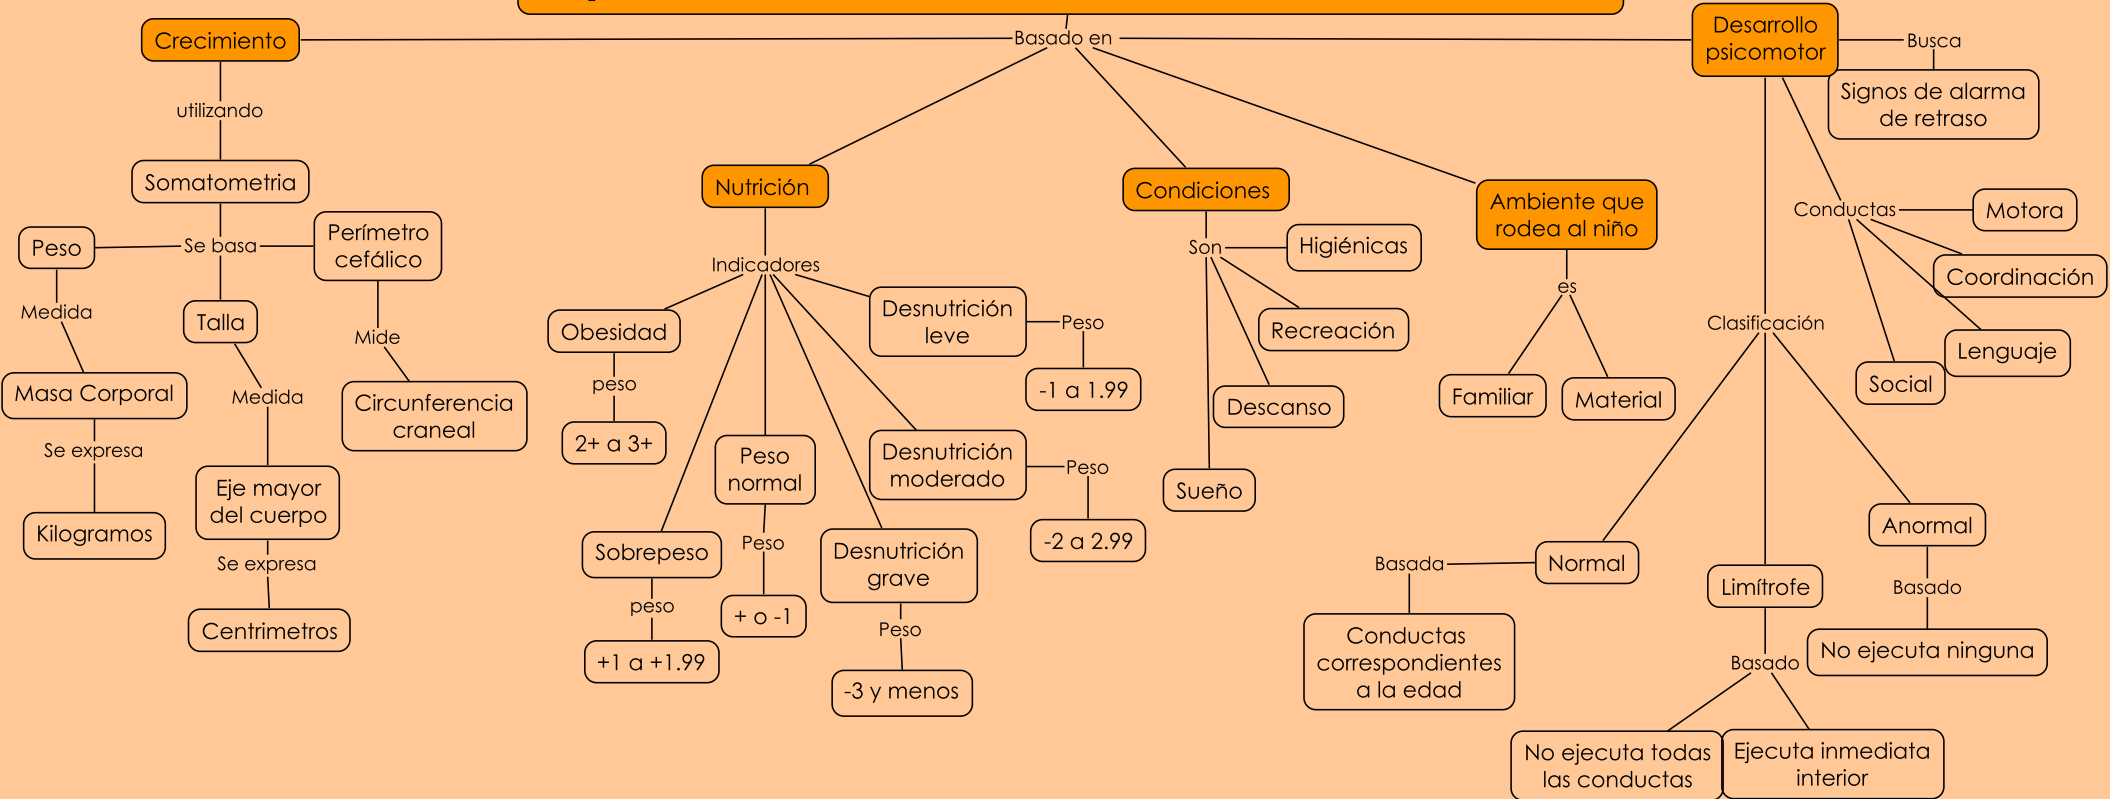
Basado en

Crecimiento
utilizando
Somatometria
Se basa
Peso
Medida
Masa Corporal
Se expresa
Kilogramos
Talla
Medida
Eje mayor del cuerpo
Se expresa
Centrimetros
Perímetro cefálico
Mide
Circunferencia craneal

Nutrición
Indicadores
Obesidad
peso
2+ a 3+
Sobrepeso
peso
+1 a +1.99
Peso normal
Peso
+ o -1
Desnutrición grave
Peso
-3 y menos
Desnutrición leve
Peso
-1 a 1.99
Desnutrición moderado
Peso
-2 a 2.99

Condiciones
Son
Higiénicas
Recreación
Descanso
Sueño

Ambiente que rodea al niño
es
Familiar
Material

Desarrollo psicomotor
Busca
Signos de alarma de retraso
Conductas
Motora
Coordinación
Lenguaje
Social
Clasificación
Normal
Basada
Conductas correspondientes a la edad
Limítrofe
Basado
No ejecuta todas las conductas
Ejecuta inmediata interior
Anormal
Basado
No ejecuta ninguna